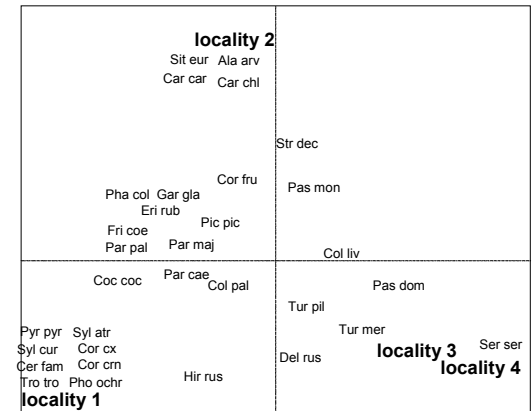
locality 2
Sit eur  Ala arv
Car car  Car chl

Str dec

Cor fru
Pas mon
Pha col  Gar gla
Eri rub
Pic pic
Fri coe
Par pal  Par maj

Col liv

Coc coc  Par cae
Col pal
Pas dom

Tur pil

Tur mer
Pyr pyr  Syl atr
Syl cur  Cor cx
Cer fam  Cor crn
Tro tro  Pho ochr
Hir rus
Del rus
locality 3
Ser ser
locality 4
locality 1